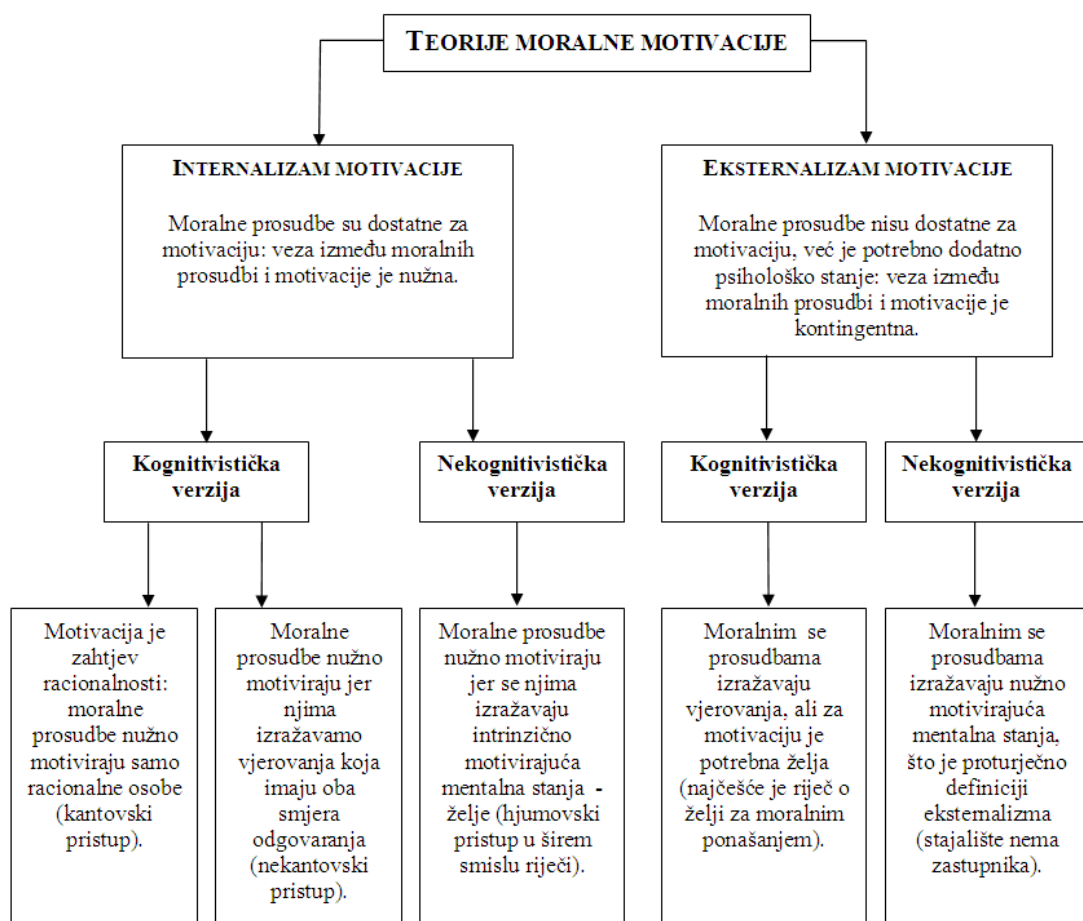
TEORIJE MORALNE MOTIVACIJE

INTERNALIZAM MOTIVACIJE

Moralne prosudbe su dostatne za motivaciju: veza između moralnih prosudbi i motivacije je nužna.

EKSTERNALIZAM MOTIVACIJE

Moralne prosudbe nisu dostatne za motivaciju, već je potrebno dodatno psihološko stanje: veza između moralnih prosudbi i motivacije je kontingentna.

Kognitivistička verzija

Nekognitivistička verzija

Kognitivistička verzija

Nekognitivistička verzija

Motivacija je zahtjev racionalnosti: moralne prosudbe nužno motiviraju samo racionalne osobe (kantovski pristup).

Moralne prosudbe nužno motiviraju jer njima izražavamo vjerovanja koja imaju oba smjera odgovaranja (nekantovski pristup).

Moralne prosudbe nužno motiviraju jer se njima izražavaju intrinzično motivirajuća mentalna stanja - želje (hjumovski pristup u širem smislu riječi).

Moralnim se prosudbama izražavaju vjerovanja, ali za motivaciju je potrebna želja (najčešće je riječ o želji za moralnim ponašanjem).

Moralnim se prosudbama izražavaju nužno motivirajuća mentalna stanja, što je proturječno definiciji eksternalizma (stajalište nema zastupnika).